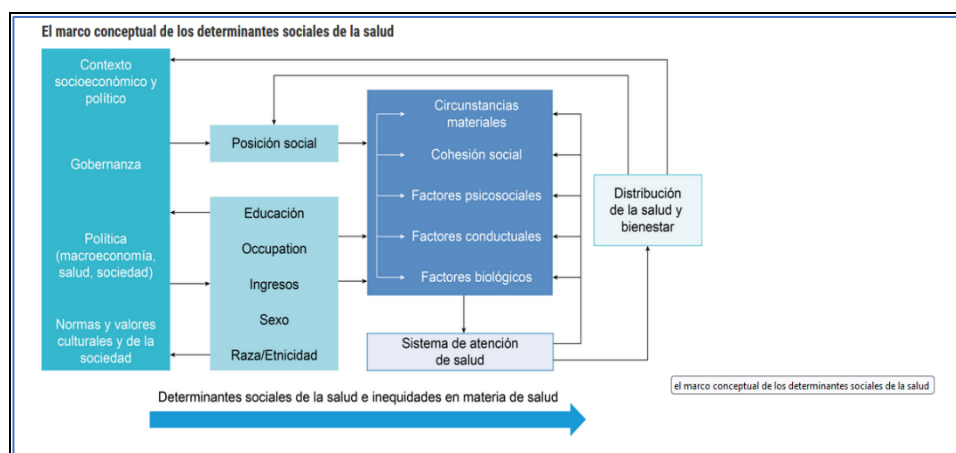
El marco conceptual de los determinantes sociales de la salud

Contexto socioeconómico y político

Gobernanza

Política (macroeconomía, salud, sociedad)

Normas y valores culturales y de la sociedad

Posición social

Educación

Occupation

Ingresos

Sexo

Raza/Etnicidad

Circunstancias materiales

Cohesión social

Factores psicosociales

Factores conductuales

Factores biológicos

Sistema de atención de salud

Distribución de la salud y bienestar

Determinantes sociales de la salud e inequidades en materia de salud

el marco conceptual de los determinantes sociales de la salud